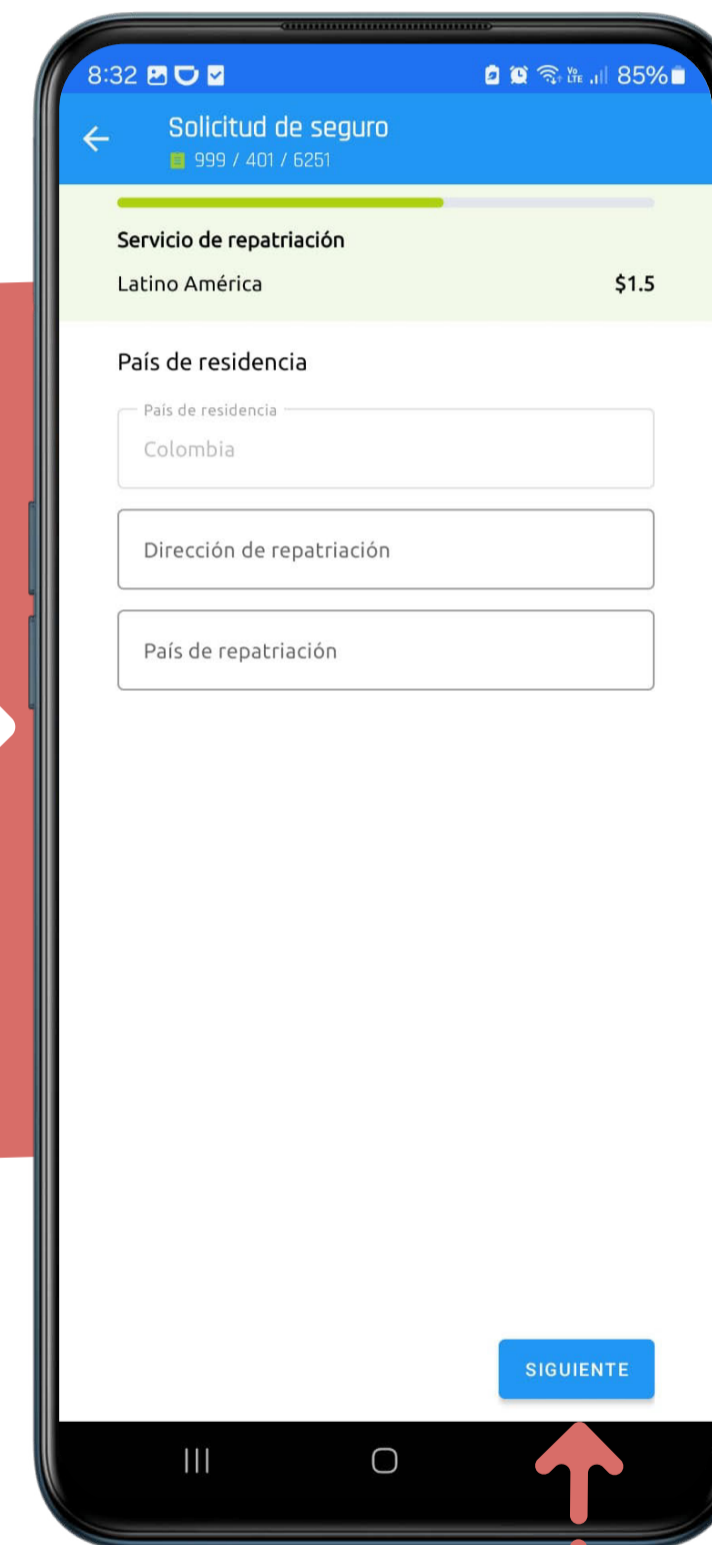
8:32 85%

Solicitud de seguro
999 / 401 / 6251

Servicio de repatriación

Latino América $1.5

País de residencia

País de residencia
Colombia

Dirección de repatriación

País de repatriación

SIGUIENTE